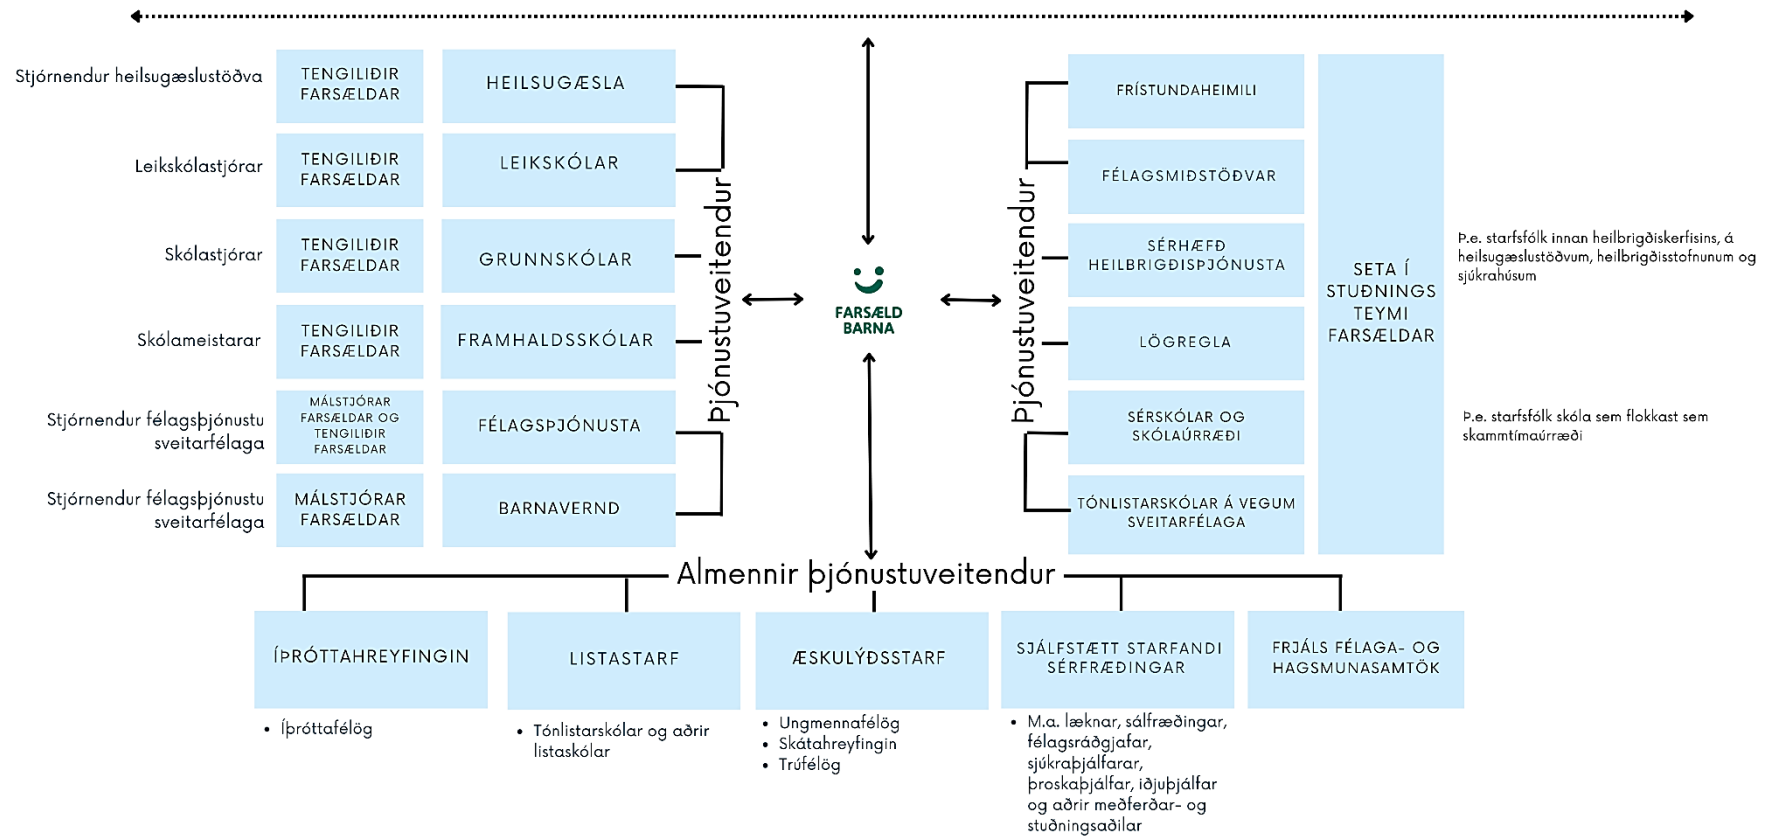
Stjórnendur heilsugæslustöðva
TENGILIÐIR FARSÆLDAR
HEILSUGÆSLA

Leikskólastjórar
TENGILIÐIR FARSÆLDAR
LEIKSKÓLAR

Skólastjórar
TENGILIÐIR FARSÆLDAR
GRUNNSKÓLAR

Skólameistarar
TENGILIÐIR FARSÆLDAR
FRAMHALDSSKÓLAR

Stjórnendur félagsþjónustu sveitarfélaga
MÁLSTJÓRAR FARSÆLDAR OG TENGILIÐIR FARSÆLDAR
FÉLAGSÞJÓNUSTA

Stjórnendur félagsþjónustu sveitarfélaga
MÁLSTJÓRAR FARSÆLDAR
BARNAVERND

Þjónustuveitendur

FARSÆLD BARNA

Þjónustuveitendur

FRÍSTUNDAHEIMILI
FÉLAGSMIÐSTÖÐVAR
SÉRHÆFÐ HEILBRIGÐISÞJÓNUSTA
LÖGREGLA
SÉRSKÓLAR OG SKÓLAÚRRÆÐI
TÓNLISTARSKÓLAR Á VEGUM SVEITARFÉLAGA

SETA Í STUÐNINGS TEYMI FARSÆLDAR

Þ.e. starfsfólk innan heilbrigðiskerfisins, á heilsugæslustöðvum, heilbrigðisstofnunum og sjúkrahúsum

Þ.e. starfsfólk skóla sem flokkast sem skammtímaúrræði

Almennir þjónustuveitendur

ÍÞRÓTTAHREYFINGIN
• Íþróttafélög

LISTASTARF
• Tónlistarskólar og aðrir listaskólar

ÆSKULÝÐSSTARF
• Ungmennafélög
• Skátahreyfingin
• Trúfélög

SJÁLFSTÆTT STARFANDI SÉRFRÆÐINGAR
• M.a. læknar, sálfræðingar, félagsráðgjafar, sjúkraþjálfarar, þroskaþjálfar, iðjuþjálfar og aðrir meðferðar- og stuðningsaðilar

FRJÁLS FÉLAGA- OG HAGSMUNASAMTÖK